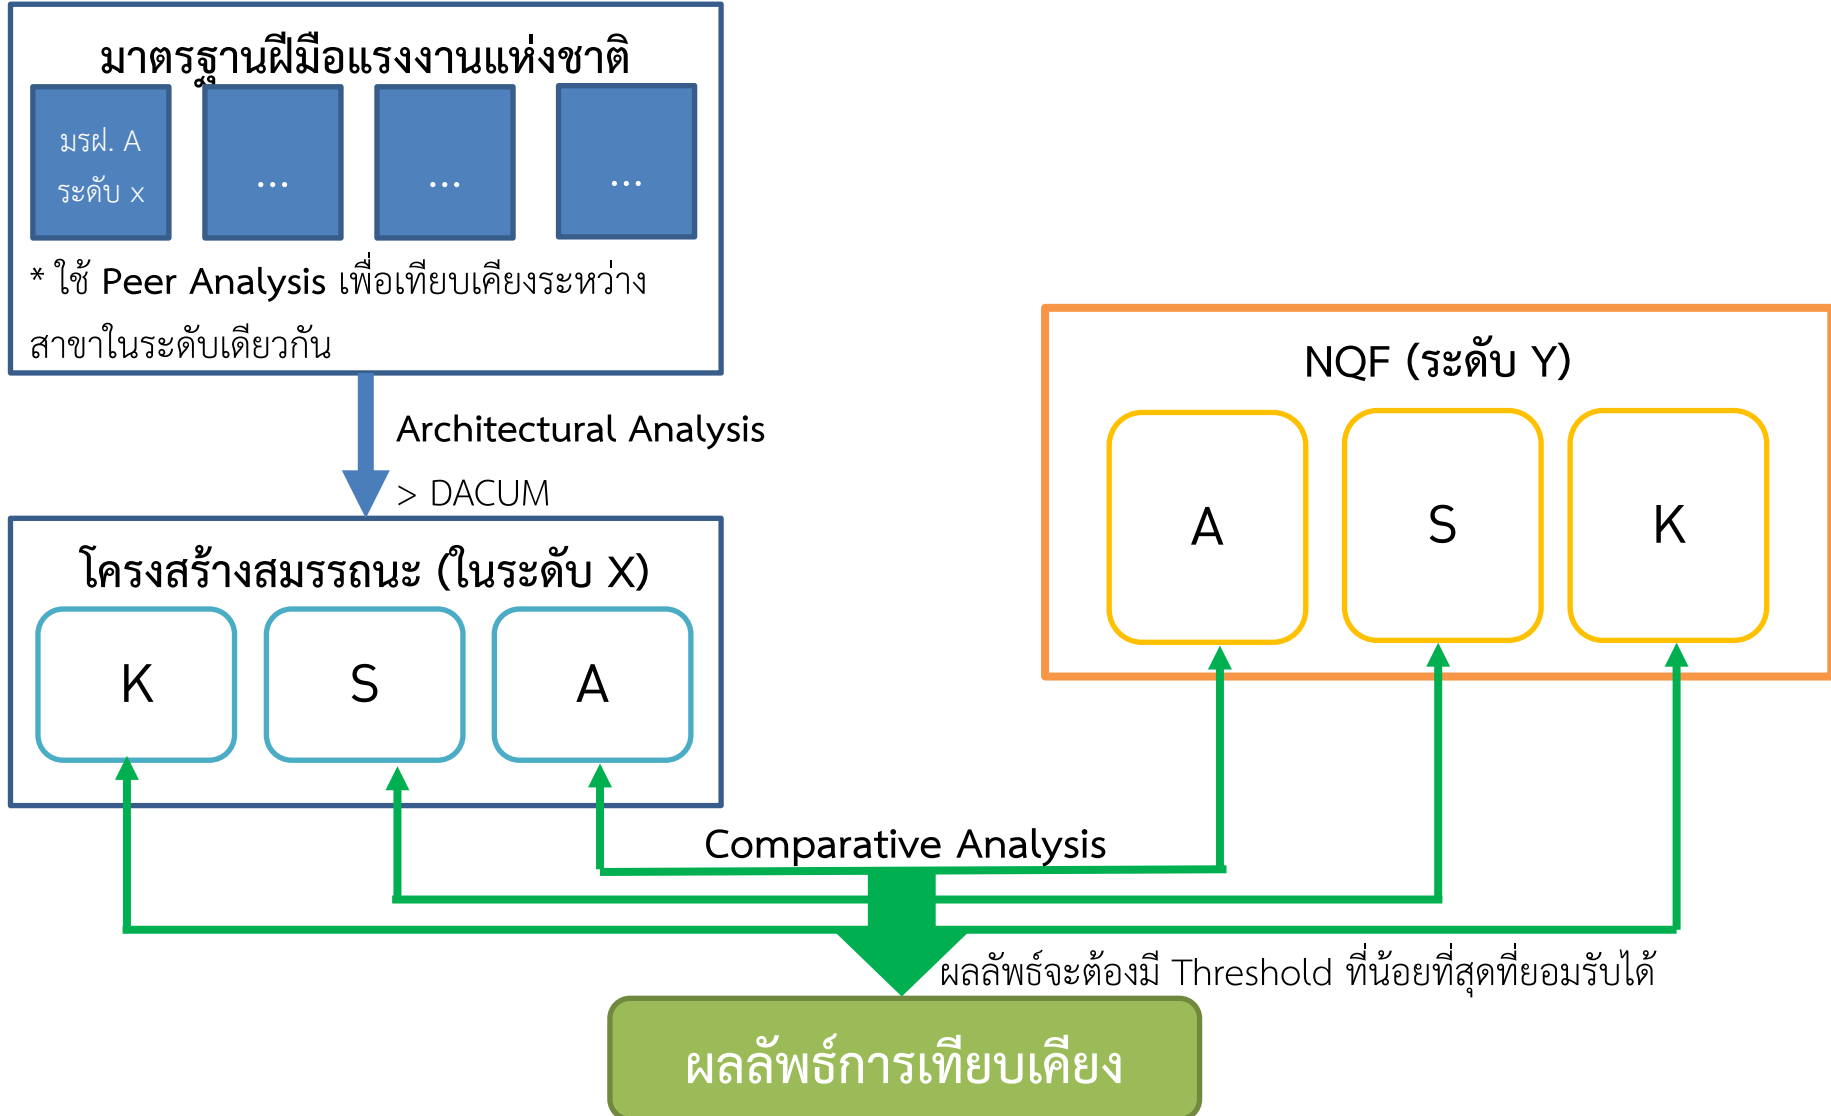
มาตรฐานฝีมือแรงงานแห่งชาติ

มรฝ. A
ระดับ x

...

...

...

* ใช้ Peer Analysis เพื่อเทียบเคียงระหว่างสาขาในระดับเดียวกัน

Architectural Analysis
> DACUM

NQF (ระดับ Y)

A

S

K

โครงสร้างสมรรถนะ (ในระดับ X)

K

S

A

Comparative Analysis

ผลลัพธ์จะต้องมี Threshold ที่น้อยที่สุดที่ยอมรับได้

ผลลัพธ์การเทียบเคียง